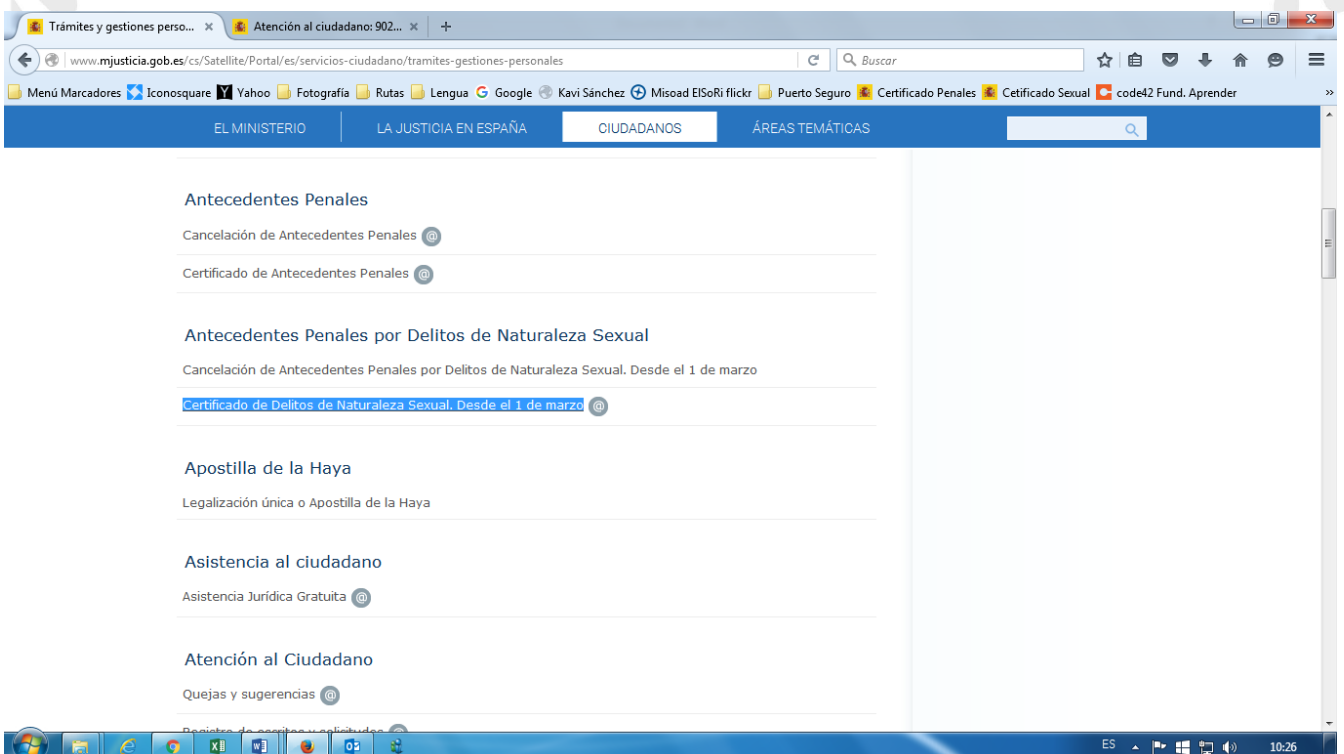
Trámites y gestiones perso... ×
Atención al ciudadano: 902... ×
+

www.mjusticia.gob.es/cs/Satellite/Portal/es/servicios-ciudadano/tramites-gestiones-personales

Buscar

Menú Marcadores Iconosquare Yahoo Fotografía Rutas Lengua Google Kavi Sánchez Misoad ElSoRi flickr Puerto Seguro Certificado Penales Cetificado Sexual code42 Fund. Aprender

EL MINISTERIO | LA JUSTICIA EN ESPAÑA | CIUDADANOS | ÁREAS TEMÁTICAS

Antecedentes Penales

Cancelación de Antecedentes Penales @

Certificado de Antecedentes Penales @

Antecedentes Penales por Delitos de Naturaleza Sexual

Cancelación de Antecedentes Penales por Delitos de Naturaleza Sexual. Desde el 1 de marzo

Certificado de Delitos de Naturaleza Sexual. Desde el 1 de marzo @

Apostilla de la Haya

Legalización única o Apostilla de la Haya

Asistencia al ciudadano

Asistencia Jurídica Gratuita @

Atención al Ciudadano

Quejas y sugerencias @

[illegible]

ES 10:26